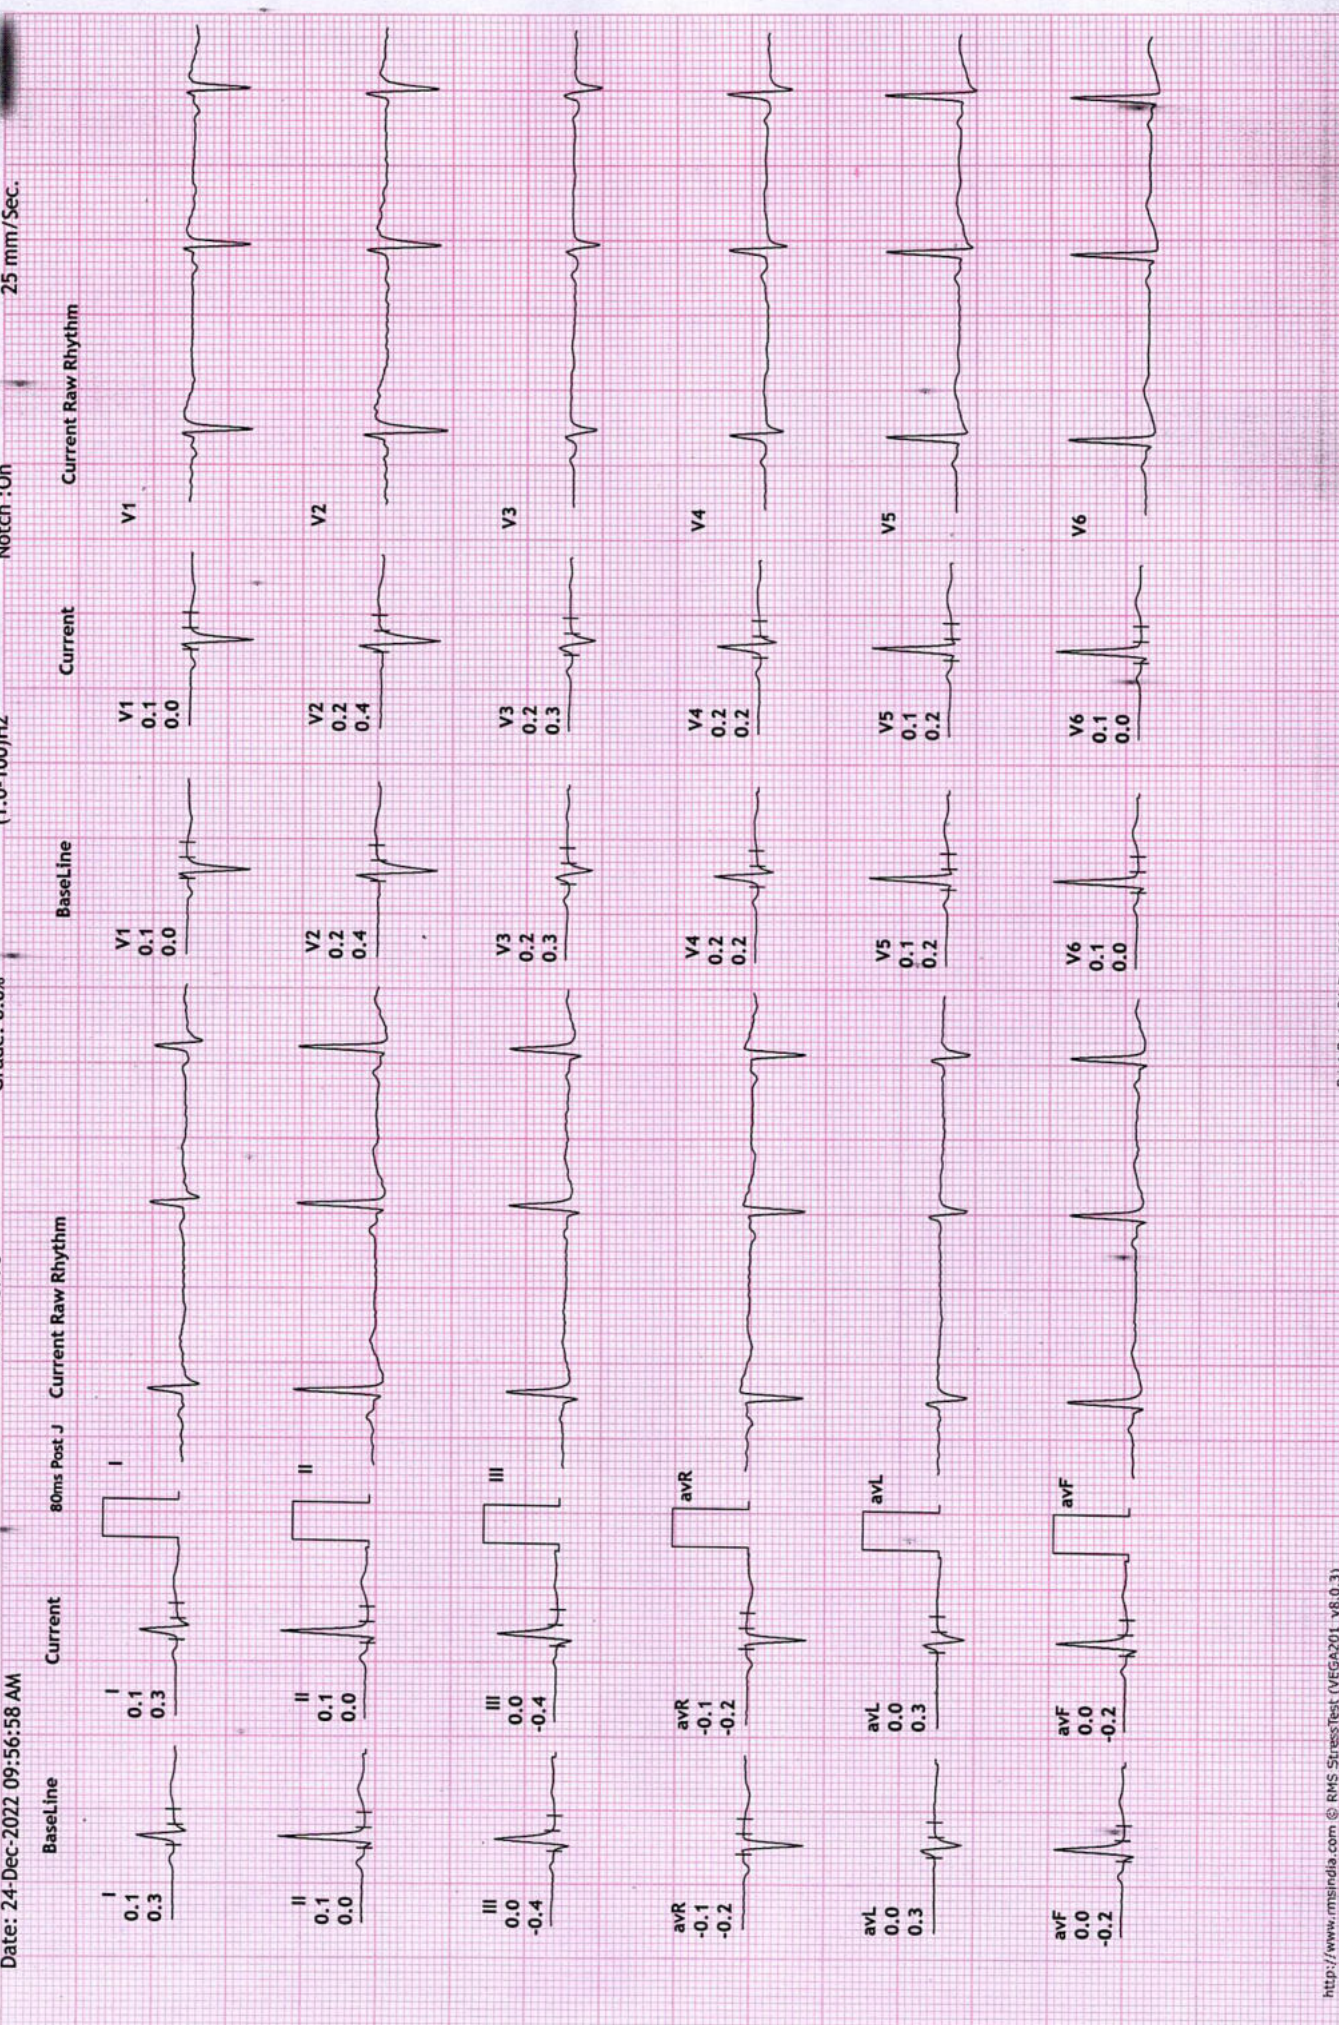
Date: 24-Dec-2022 09:56:58 AM

Grade: 0.0%

(1.0-100)Hz

Notch :On

25 mm/Sec.

BaseLine

I
0.1
0.3

II
0.1
0.0

III
0.0
-0.4

avR
-0.1
-0.2

avL
0.0
0.3

avF
0.0
-0.2

Current

I
0.1
0.3

II
0.1
0.0

III
0.0
-0.4

avR
-0.1
-0.2

avL
0.0
0.3

avF
0.0
-0.2

80ms Post J

I

II

III

avR

avL

avF

Current Raw Rhythm

BaseLine

V1
0.1
0.0

V2
0.2
0.4

V3
0.2
0.3

V4
0.2
0.2

V5
0.1
0.2

V6
0.1
0.0

Current

V1
0.1
0.0

V2
0.2
0.4

V3
0.2
0.3

V4
0.2
0.2

V5
0.1
0.2

V6
0.1
0.0

Current Raw Rhythm

V1

V2

V3

V4

V5

V6

http://www.rmsindia.com © RMS StressTest (VEGA201 V8.0.3)